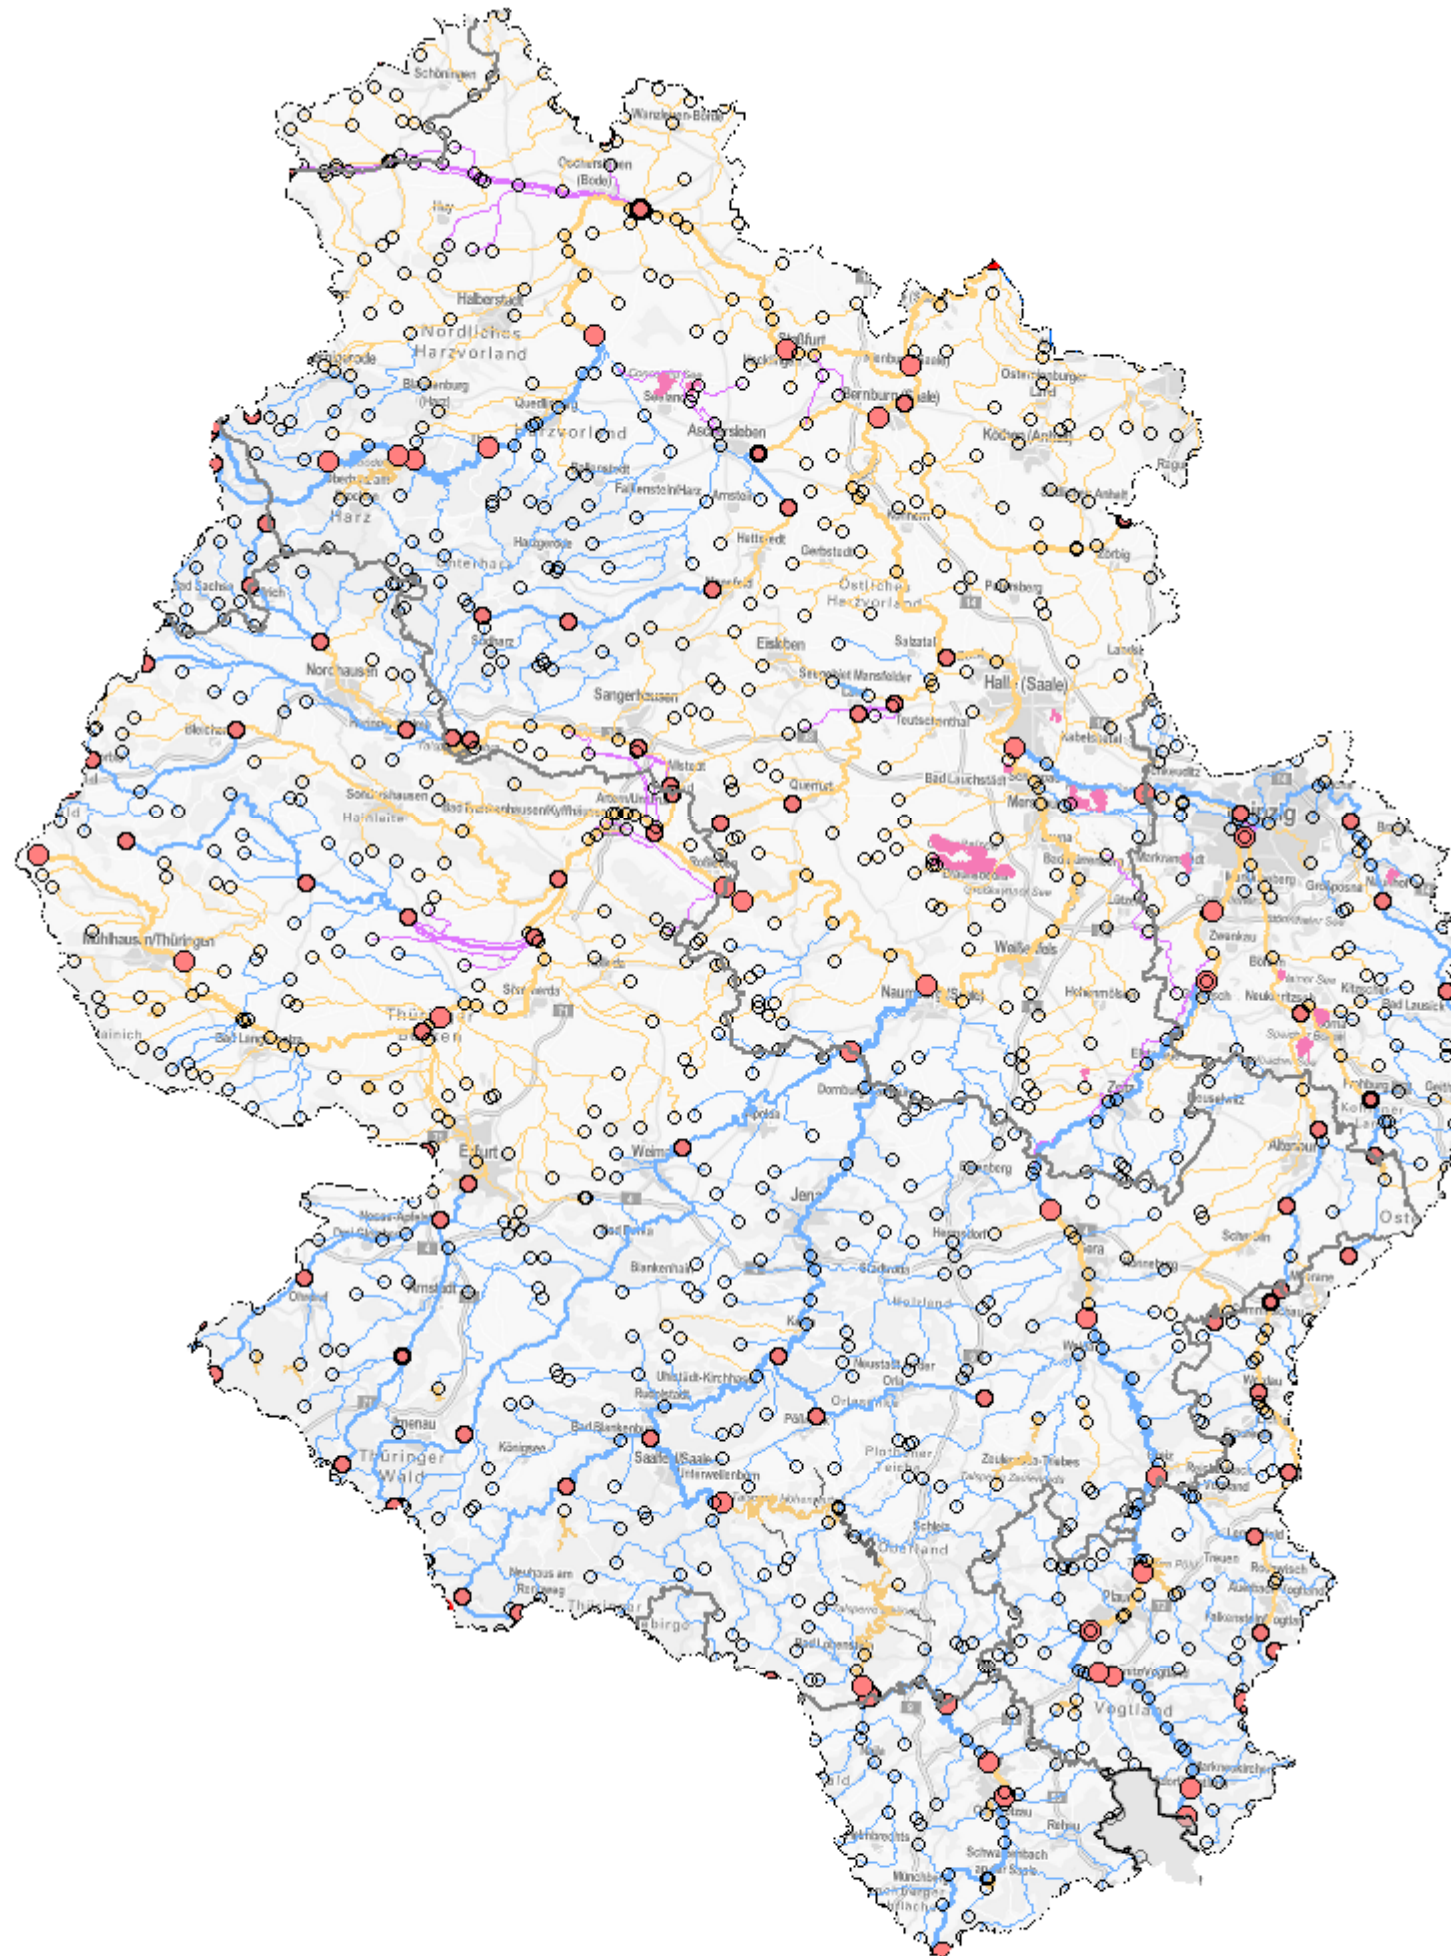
Schöningen
Wanzleben-Börde
Oschersleben (Bode)
Halberstadt
Nördliches Harzvorland
Wernigerode
Blankenburg (Harz)
Quedlinburg
Harzvorland
Aschersleben
Staßfurt
Bernburg (Saale)
Köthen (Anhalt)
Osternienburger Land
Harz
Falkenstein/Harz
Hettstedt
Gerbstedt
Östliches Harzvorland
Bad Sachsa
Nordhausen
Sangerhausen
Eisleben
Seegebiet Mansfelder Land
Salzatal
Halle (Saale)
Teutschenthal
Querfurt
Bad Lauchstädt
Leipzig
Sondershausen
Bad Frankenhausen/Kyffhäuser
Mühlhausen/Thüringen
Sömmerda
Naumburg (Saale)
Weißenfels
Zeitz
Hohenmölsen
Erfurt
Weimar
Apolda
Jena
Eisenberg
Gera
Altenburg
Schmölln
Arnstadt
Ilmenau
Thüringer Wald
Rudolstadt
Saalfeld/Saale
Pößneck
Neustadt an der Orla
Bad Blankenburg
Königsee
Schleiz
Zeulenroda-Triebes
Greiz
Plauen
Vogtland
Markneukirchen
Neuhaus am Rennweg
Bad Lobenstein
Hof
Schwarzenbach an der Saale
Münchberg
Oelsnitz
Reichenbach
Werdau
Zwickau
Meuselwitz
Borna
Markkleeberg
Bad Lausick
Kitzscher
Grimma
Treuen
Auerbach
Falkenstein
Pegau
Groitzsch
Zwenkau